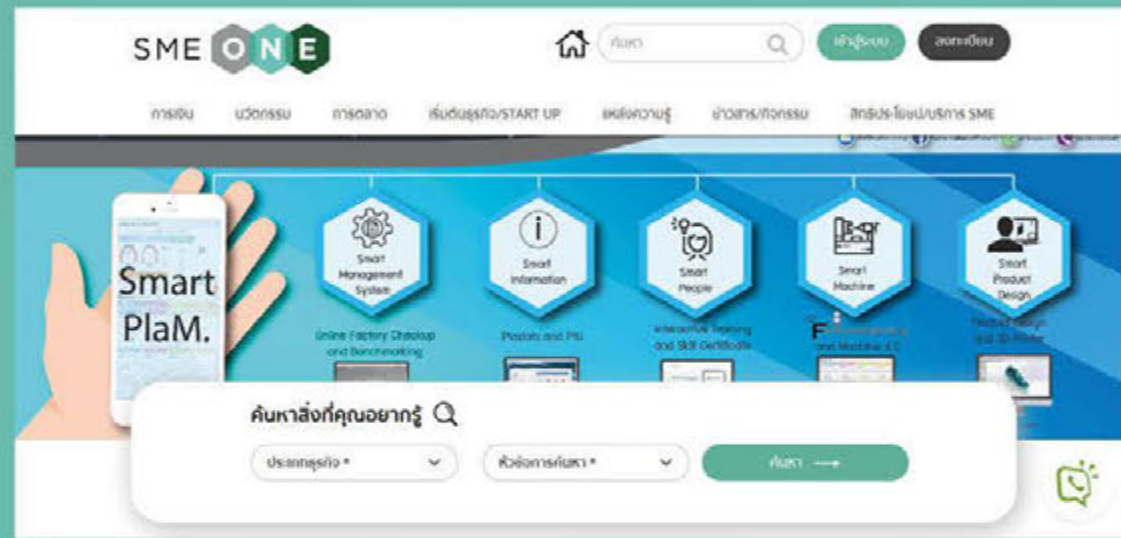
SME ONE

ค้นหา

เข้าสู่ระบบ

ลงทะเบียน

การเงิน นวัตกรรม การตลาด เริ่มต้นธุรกิจ/START UP แหล่งความรู้ ข่าวสาร/กิจกรรม สิทธิประโยชน์/บริการ SME

Smart PlaM.

Smart Management System

Online Factory Checkup and Benchmarking

Smart Information

Pladats and PBI

Smart People

Interactive Training and Skill Certificate

Smart Machine

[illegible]

Smart Product Design

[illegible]

ค้นหาสิ่งที่คุณอยากรู้

ประเภทธุรกิจ *

หัวข้อการค้นหา *

ค้นหา